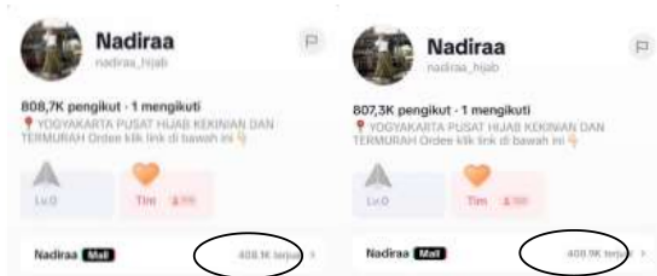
Nadiraa
nadiraa_hijab

808,7K pengikut · 1 mengikuti
📍 YOGYAKARTA PUSAT HIJAB KEKINIAN DAN TERMURAH Ordee klik link di bawah ini 👇

Lv.0

Tim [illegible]

Nadiraa Mall

408,1K terjual >

Nadiraa
nadiraa_hijab

807,3K pengikut · 1 mengikuti
📍 YOGYAKARTA PUSAT HIJAB KEKINIAN DAN TERMURAH Ordee klik link di bawah ini 👇

Lv.0

Tim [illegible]

Nadiraa Mall

408,9K terjual >